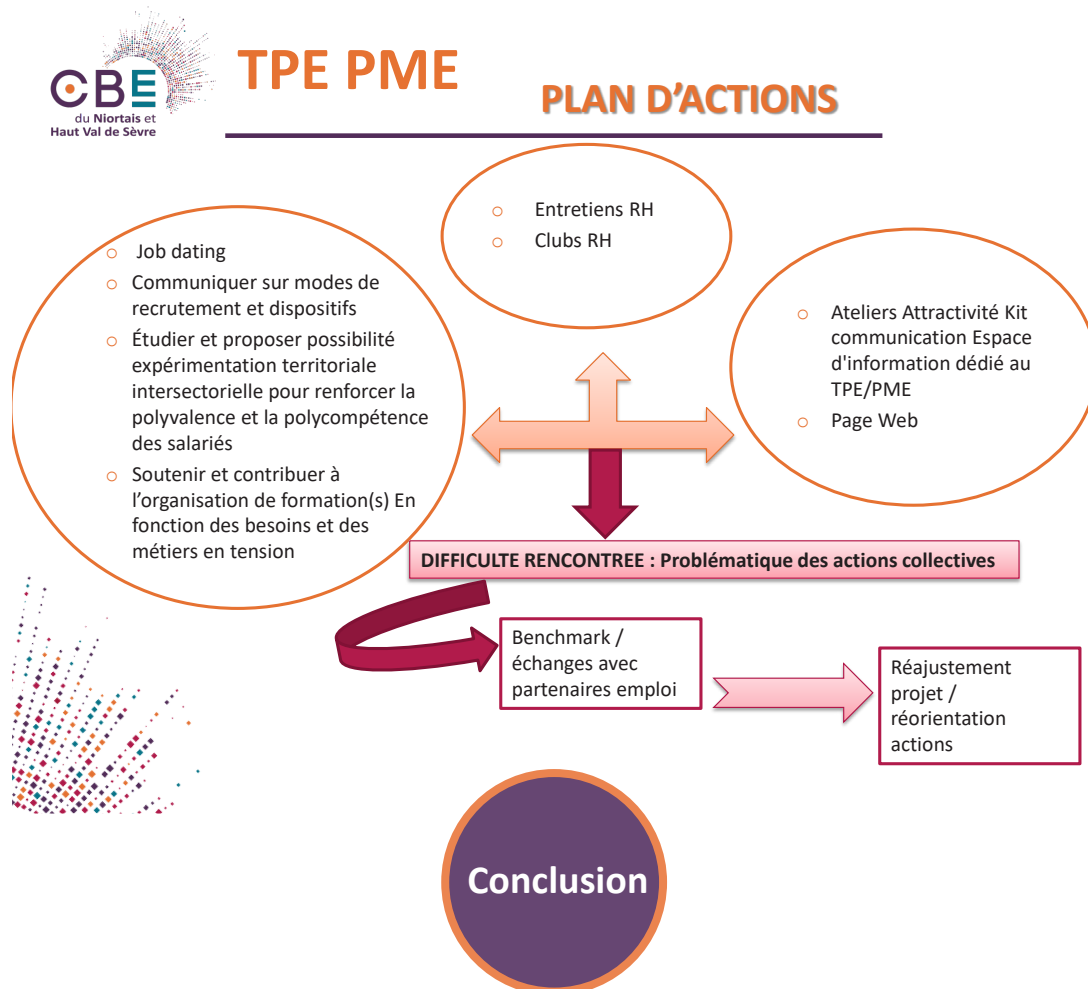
CBE
du Niortais et
Haut Val de Sèvre

TPE PME

PLAN D'ACTIONS

- Entretiens RH
- Clubs RH

- Job dating
- Communiquer sur modes de recrutement et dispositifs
- Étudier et proposer possibilité expérimentation territoriale intersectorielle pour renforcer la polyvalence et la polycompétence des salariés
- Soutenir et contribuer à l'organisation de formation(s) En fonction des besoins et des métiers en tension

- Ateliers Attractivité Kit communication Espace d'information dédié au TPE/PME
- Page Web

DIFFICULTE RENCONTREE : Problématique des actions collectives

Benchmark / échanges avec partenaires emploi

Réajustement projet / réorientation actions

Conclusion